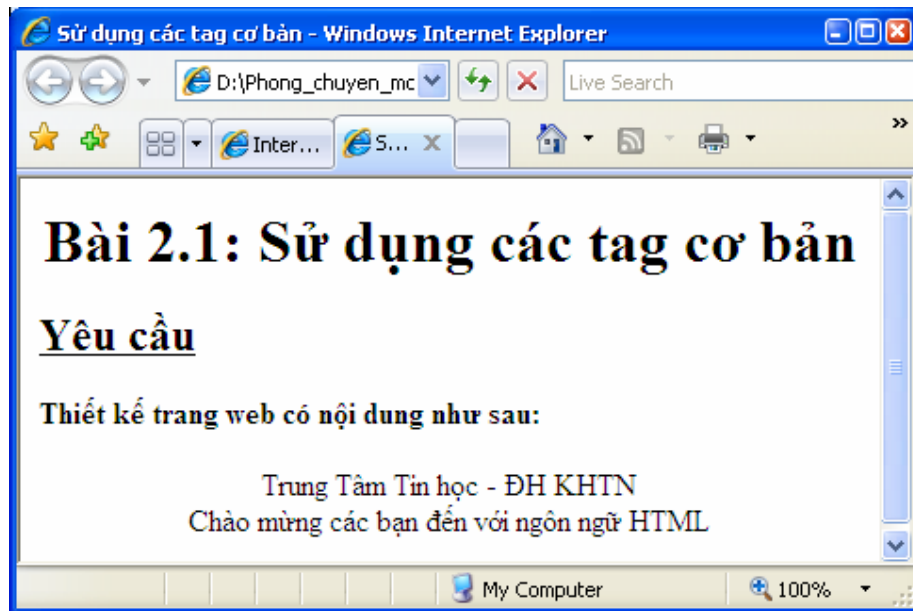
Sử dụng các tag cơ bản - Windows Internet Explorer

D:\Phong_chuyen_mc

Live Search

Inter...

S...

Bài 2.1: Sử dụng các tag cơ bản

Yêu cầu

Thiết kế trang web có nội dung như sau:

Trung Tâm Tin học - ĐH KHTN
Chào mừng các bạn đến với ngôn ngữ HTML

My Computer

100%